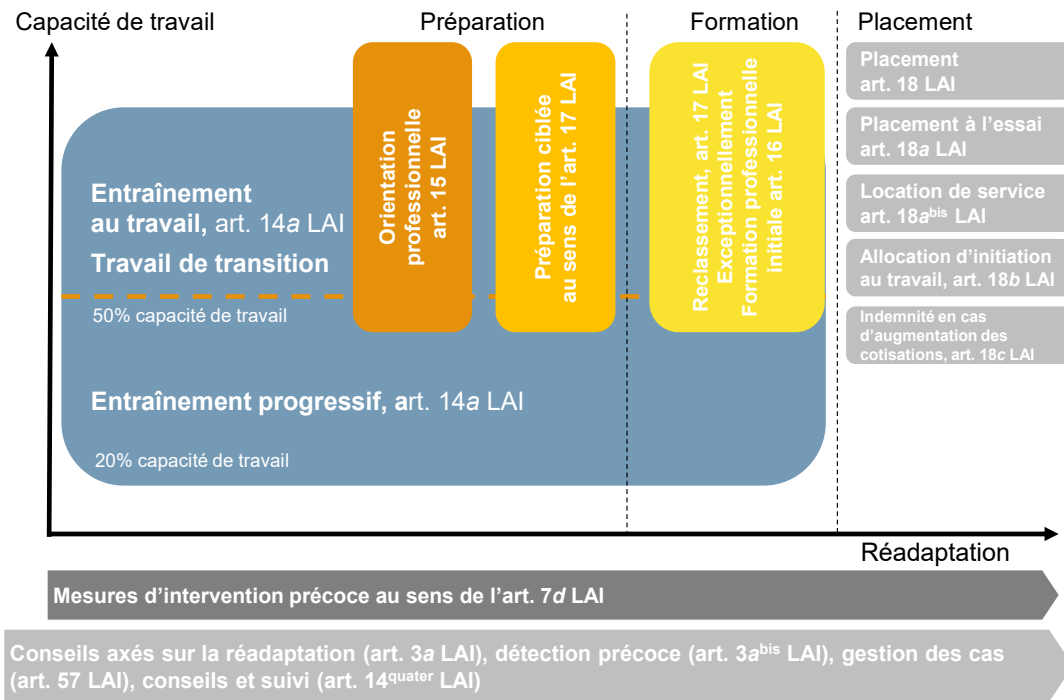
Capacité de travail

Préparation

Formation

Placement

Placement art. 18 LAI

Placement à l'essai art. 18*a* LAI

Location de service art. 18$a^{bis}$ LAI

Allocation d'initiation au travail, art. 18*b* LAI

Indemnité en cas d'augmentation des cotisations, art. 18*c* LAI

Orientation professionnelle art. 15 LAI

Préparation ciblée au sens de l'art. 17 LAI

Reclassement, art. 17 LAI Exceptionnellement Formation professionnelle initiale art. 16 LAI

Entraînement au travail, art. 14*a* LAI

Travail de transition

50% capacité de travail

Entraînement progressif, art. 14*a* LAI

20% capacité de travail

Réadaptation

Mesures d'intervention précoce au sens de l'art. 7*d* LAI

Conseils axés sur la réadaptation (art. 3*a* LAI), détection précoce (art. 3$a^{bis}$ LAI), gestion des cas (art. 57 LAI), conseils et suivi (art. $14^{quater}$ LAI)